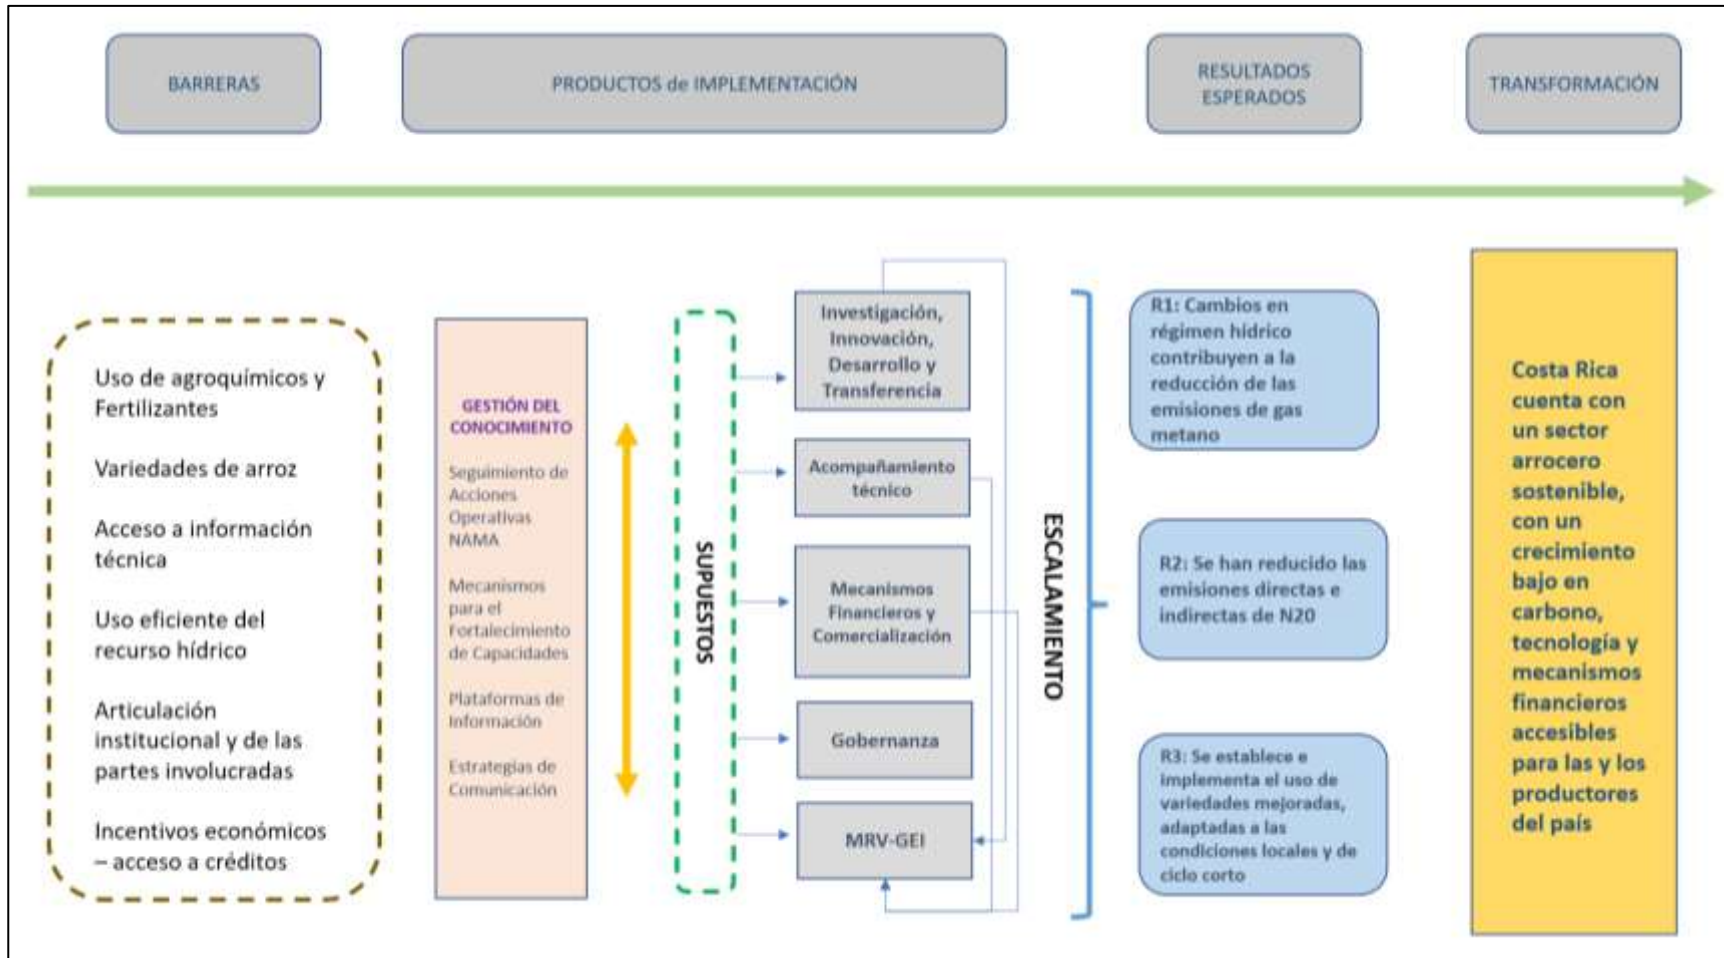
BARRERAS

PRODUCTOS de IMPLEMENTACIÓN

RESULTADOS ESPERADOS

TRANSFORMACIÓN

Uso de agroquímicos y Fertilizantes

Variedades de arroz

Acceso a información técnica

Uso eficiente del recurso hídrico

Articulación institucional y de las partes involucradas

Incentivos económicos – acceso a créditos

GESTIÓN DEL CONOCIMIENTO

Seguimiento de Acciones Operativas NAMA

Mecanismos para el Fortalecimiento de Capacidades

Plataformas de Información

Estrategias de Comunicación

SUPUESTOS

Investigación, Innovación, Desarrollo y Transferencia

Acompañamiento técnico

Mecanismos Financieros y Comercialización

Gobernanza

MRV-GEI

ESCALAMIENTO

R1: Cambios en régimen hídrico contribuyen a la reducción de las emisiones de gas metano

R2: Se han reducido las emisiones directas e indirectas de N20

R3: Se establece e implementa el uso de variedades mejoradas, adaptadas a las condiciones locales y de ciclo corto

Costa Rica cuenta con un sector arrocero sostenible, con un crecimiento bajo en carbono, tecnología y mecanismos financieros accesibles para las y los productores del país